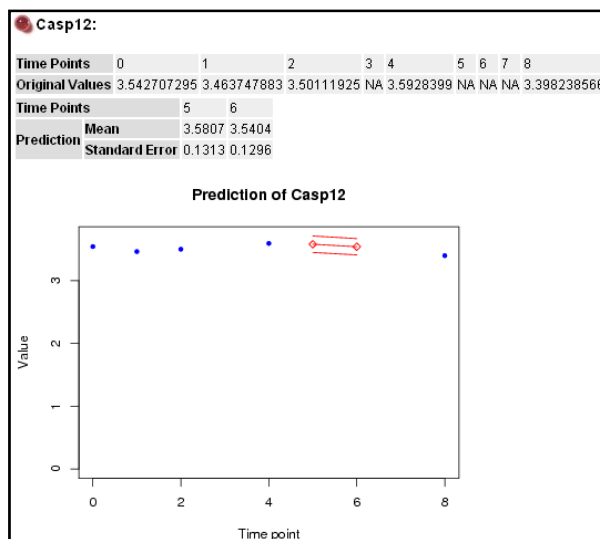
Casp12:

| Time Points | 0 | 1 | 2 | 3 | 4 | 5 | 6 | 7 | 8 |
|---|---|---|---|---|---|---|---|---|---|
| Original Values | 3.542707295 | 3.463747883 | 3.50111925 | NA | 3.5928399 | NA | NA | NA | 3.39823856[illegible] |

| Time Points | | 5 | 6 |
|---|---|---|---|
| Prediction | Mean | 3.5807 | 3.5404 |
| | Standard Error | 0.1313 | 0.1296 |

Prediction of Casp12

Value

0
1
2
3

0 2 4 6 8

Time point